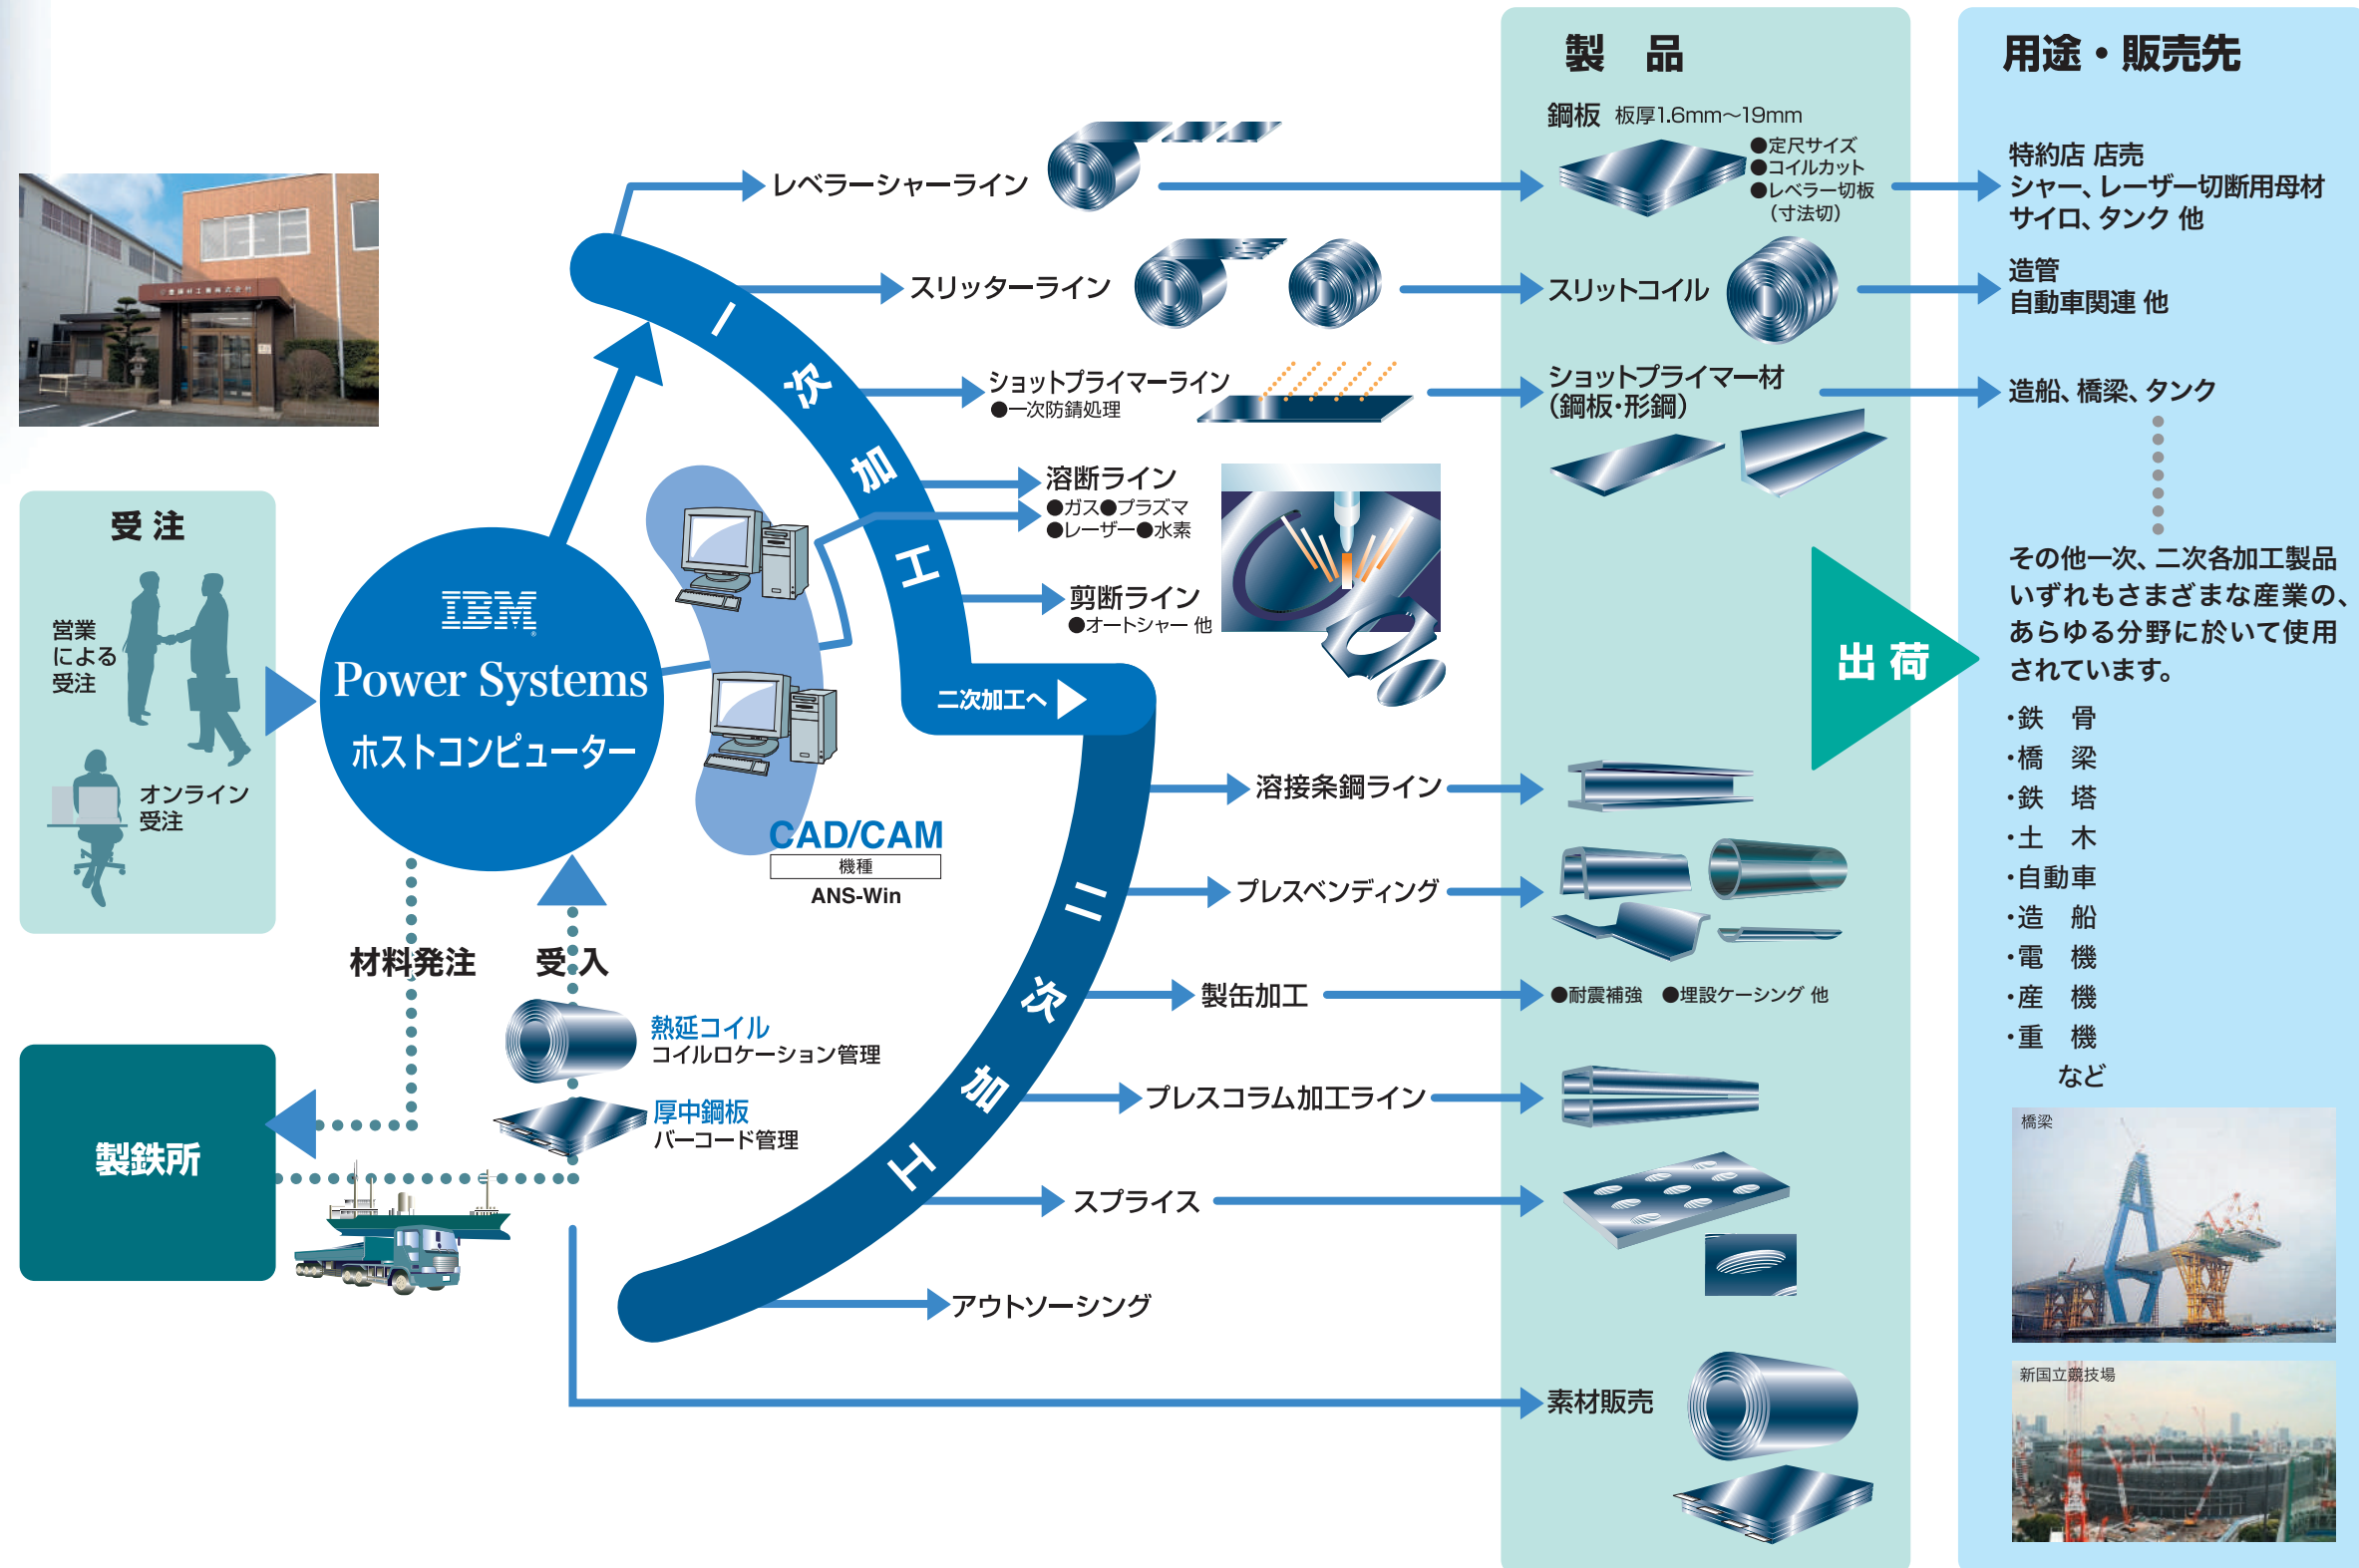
受 注

営業による受注

オンライン受注

IBM

Power Systems

ホストコンピューター

CAD/CAM

機種

ANS-Win

材料発注

受 入

熱延コイル
コイルロケーション管理

厚中鋼板
バーコード管理

製鉄所

一次加工

二次加工へ

二次加工

レベラーシャーライン

スリッターライン

ショットプライマーライン
●一次防錆処理

溶断ライン
●ガス●プラズマ
●レーザー●水素

剪断ライン
●オートシャー 他

溶接条鋼ライン

プレスベンディング

製缶加工

プレスコラム加工ライン

スプライス

アウトソーシング

素材販売

製 品

鋼板 板厚1.6mm~19mm
●定尺サイズ
●コイルカット
●レベラー切板
（寸法切）

スリットコイル

ショットプライマー材
（鋼板･形鋼）

●耐震補強 ●埋設ケーシング 他

出 荷

用途・販売先

特約店 店売
シャー、レーザー切断用母材
サイロ、タンク 他

造管
自動車関連 他

造船、橋梁、タンク

その他一次、二次各加工製品いずれもさまざまな産業の、あらゆる分野に於いて使用されています。

･鉄 骨
･橋 梁
･鉄 塔
･土 木
･自動車
･造 船
･電 機
･産 機
･重 機
など

橋梁

新国立競技場